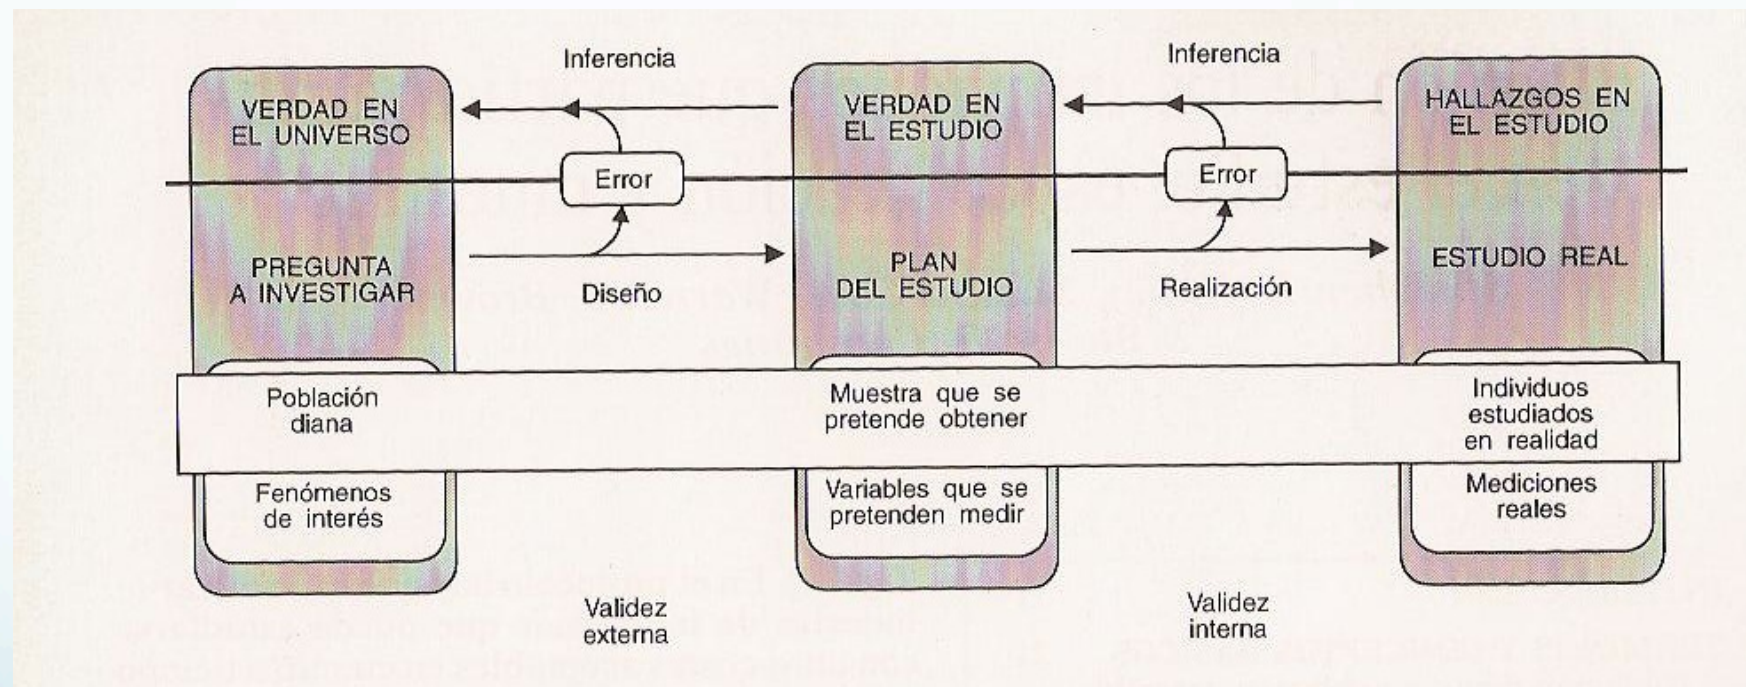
Inferencia

Inferencia

VERDAD EN EL UNIVERSO

VERDAD EN EL ESTUDIO

HALLAZGOS EN EL ESTUDIO

Error

Error

PREGUNTA A INVESTIGAR

Diseño

PLAN DEL ESTUDIO

Realización

ESTUDIO REAL

Población diana

Muestra que se pretende obtener

Individuos estudiados en realidad

Fenómenos de interés

Variables que se pretenden medir

Mediciones reales

Validez externa

Validez interna